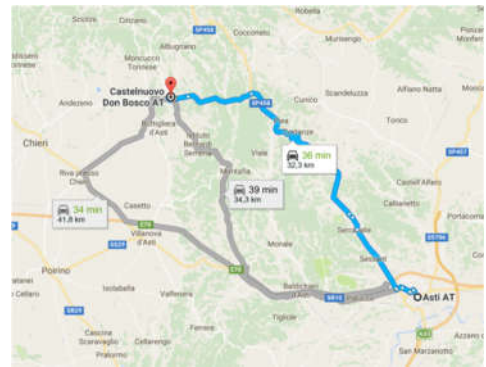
Sciolze
SP458
Cocconato
Albugnano
Murisengo
Moncucco Torinese
Castelnuovo Don Bosco AT
SP458
Cunico
Scandeluzza
Alfiano Natta
Arignano
Buttigliera d'Asti
Tonco
Chieri
Montafia
Viale
36 min
32,3 km
SP457
Riva presso Chieri
39 min
34,3 km
Castell'Alfero
34 min
41,8 km
Casetto
E70
Calliano
E70
Villanova d'Asti
Portacomaro
SS29
Poirino
Isolabella
Monale
Settime
Valfenera
Baldichieri d'Asti
Asti AT
Cellarengo
Tigliole
Cascine Scaravaglio
Ferrere
Pralormo
San Marzanotto
A33